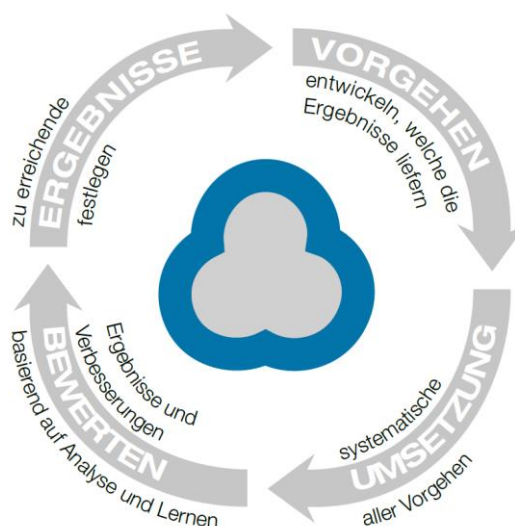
ERGEBNISSE
zu erreichende festlegen

VORGEHEN
entwickeln, welche die Ergebnisse liefern

UMSETZUNG
systematische aller Vorgehen

BEWERTEN
Ergebnisse und Verbesserungen basierend auf Analyse und Lernen